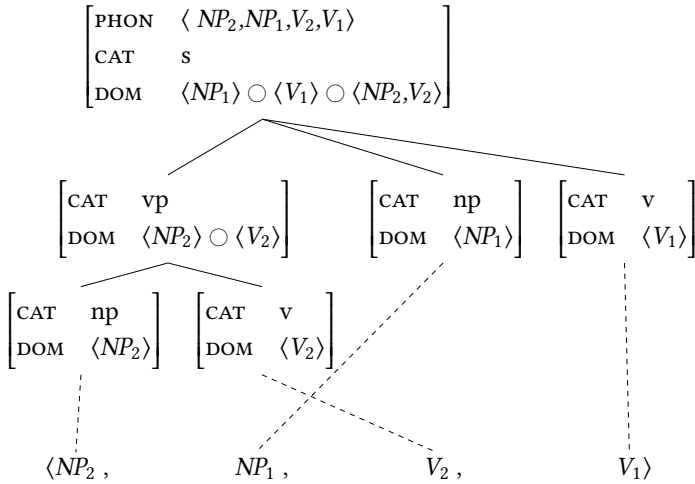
PHON $\langle NP_2, NP_1, V_2, V_1 \rangle$
CAT s
DOM $\langle NP_1 \rangle \bigcirc \langle V_1 \rangle \bigcirc \langle NP_2, V_2 \rangle$

CAT vp
DOM $\langle NP_2 \rangle \bigcirc \langle V_2 \rangle$

CAT np
DOM $\langle NP_1 \rangle$

CAT v
DOM $\langle V_1 \rangle$

CAT np
DOM $\langle NP_2 \rangle$

CAT v
DOM $\langle V_2 \rangle$

$\langle NP_2$ , $NP_1$ , $V_2$ , $V_1 \rangle$